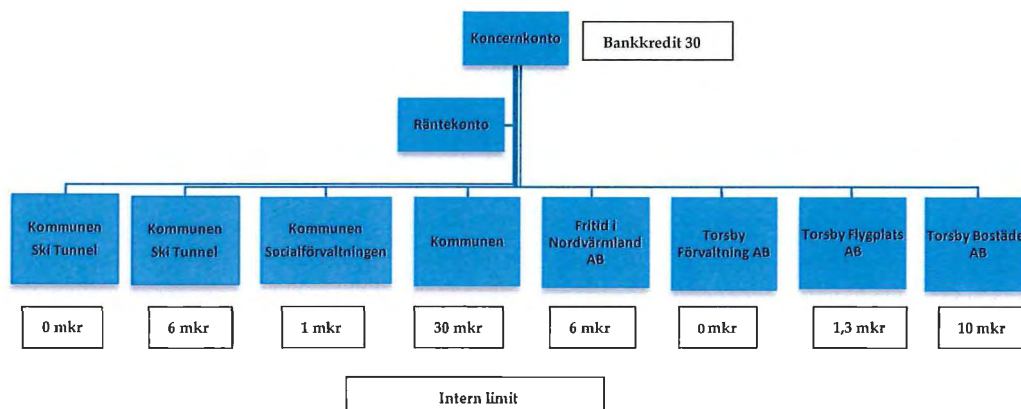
Koncernkonto

Bankkredit 30

Räntekonto

Kommunen Ski Tunnel

Kommunen Ski Tunnel

Kommunen Socialförvaltningen

Kommunen

Fritid i Nordvärmland AB

Torsby Förvaltning AB

Torsby Flygplats AB

Torsby Bostäde AB

0 mkr

6 mkr

1 mkr

30 mkr

6 mkr

0 mkr

1,3 mkr

10 mkr

Intern limit